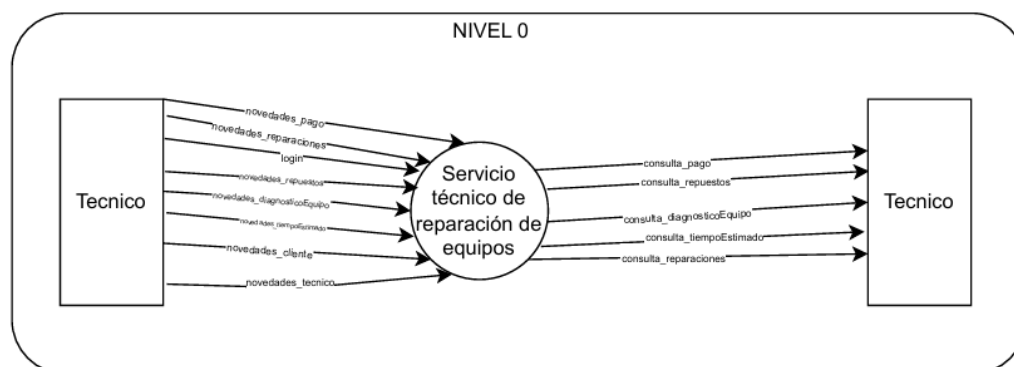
NIVEL 0

Tecnico

novedades_pago

novedades_reparaciones

login

novedades_repuestos

novedades_diagnosticoEquipo

novedades_tiempoEstimado

novedades_cliente

novedades_tecnico

Servicio técnico de reparación de equipos

consulta_pago

consulta_repuestos

consulta_diagnosticoEquipo

consulta_tiempoEstimado

consulta_reparaciones

Tecnico